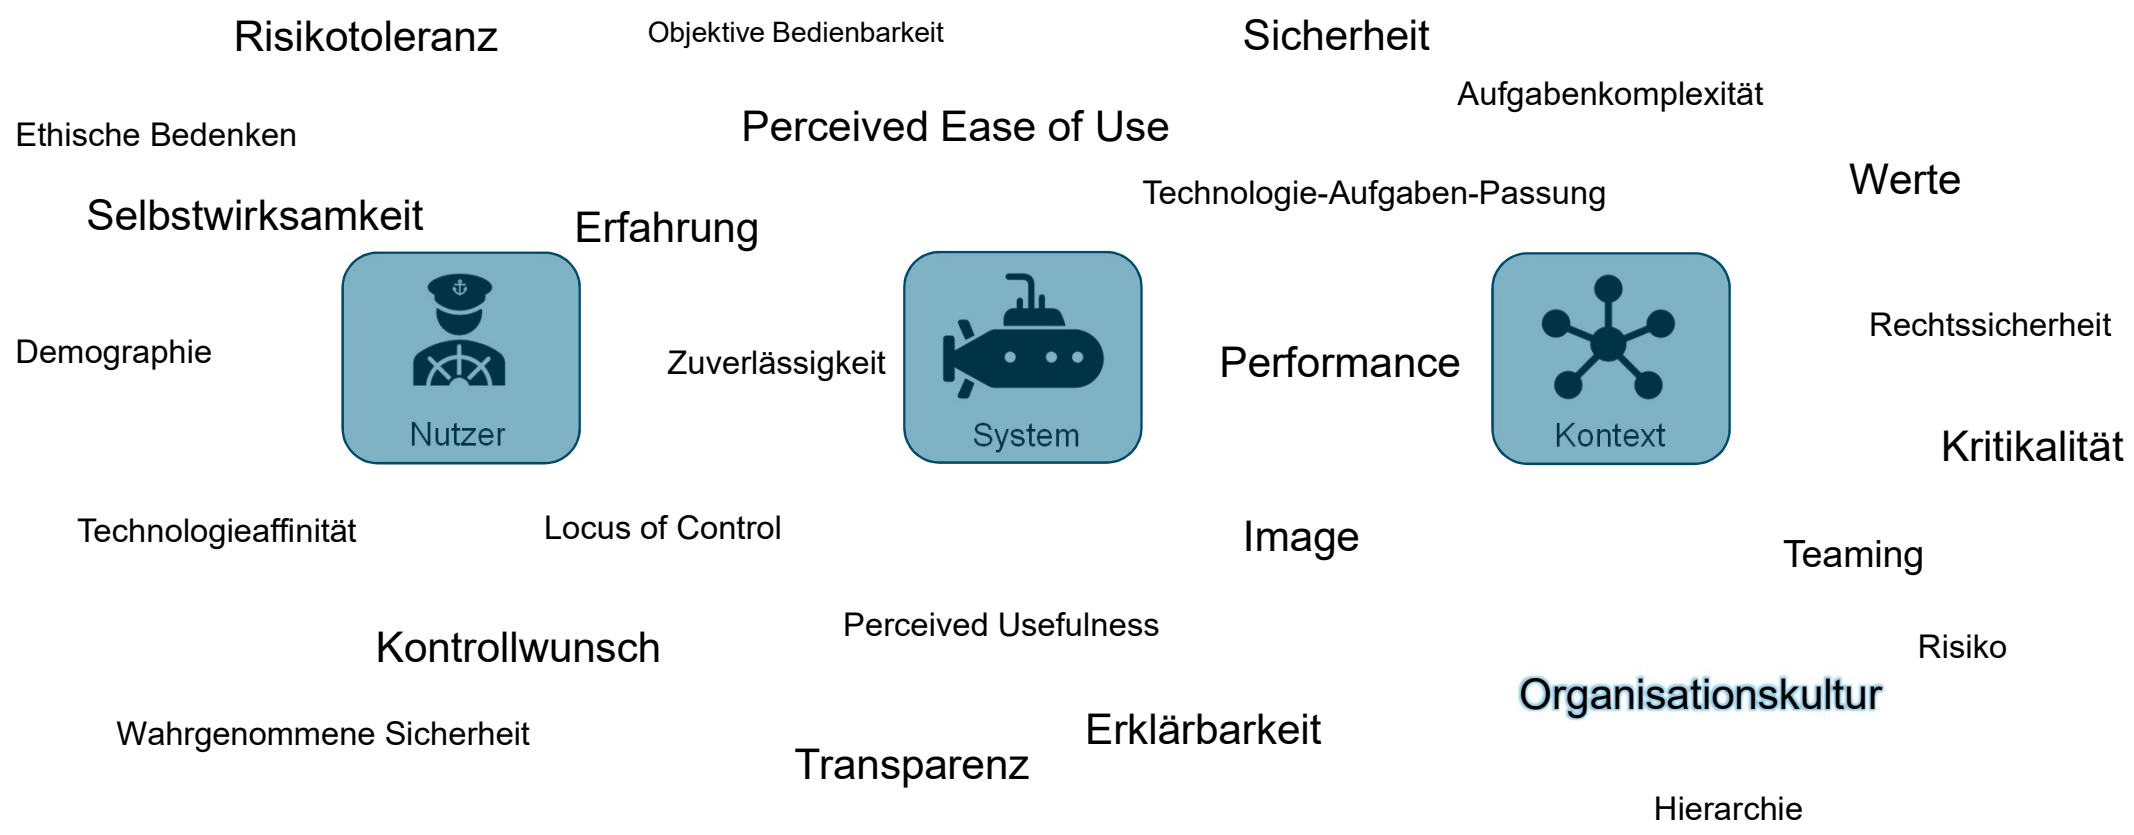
Risikotoleranz

Objektive Bedienbarkeit

Sicherheit

Aufgabenkomplexität

Ethische Bedenken

Perceived Ease of Use

Werte

Technologie-Aufgaben-Passung

Selbstwirksamkeit

Erfahrung

Demographie

Zuverlässigkeit

Performance

Rechtssicherheit

Nutzer

System

Kontext

Kritikalität

Technologieaffinität

Locus of Control

Image

Teaming

Perceived Usefulness

Kontrollwunsch

Risiko

Organisationskultur

Wahrgenommene Sicherheit

Erklärbarkeit

Transparenz

Hierarchie